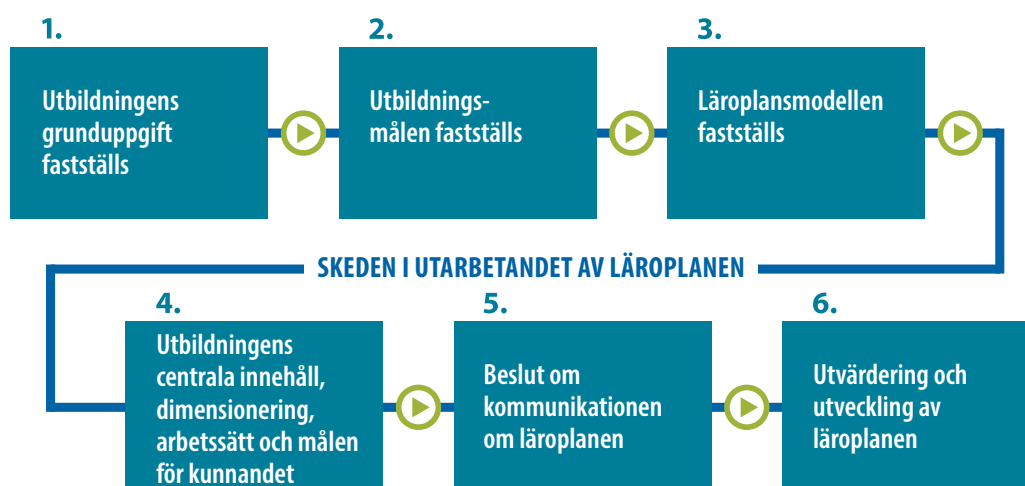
1.

Utbildningens grunduppgift fastställs

2.

Utbildningsmålen fastställs

3.

Läroplansmodellen fastställs

SKEDEN I UTARBETANDET AV LÄROPLANEN

4.

Utbildningens centrala innehåll, dimensionering, arbetssätt och målen för kunnandet

5.

Beslut om kommunikationen om läroplanen

6.

Utvärdering och utveckling av läroplanen